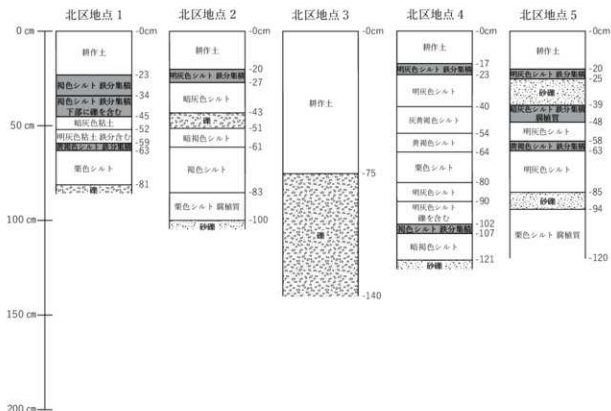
北区地点 1
0 cm
-0cm
耕作土
-23
褐色シルト 鉄分集積
-34
褐色シルト 鉄分集積 下部に礫を含む
-45
暗灰色粘土
-52
明灰色粘土 鉄分含む
-59
黄褐色シルト 鉄分集積
-63
50 cm
栗色シルト
-81
礫
100 cm
150 cm
200 cm

北区地点 2
-0cm
耕作土
-20
明灰色シルト 鉄分集積
-27
暗褐色シルト
-43
礫
-51
暗褐色シルト
-61
褐色シルト
-83
栗色シルト 腐植質
-100
砂礫

北区地点 3
-0cm
耕作土
-75
礫
-140

北区地点 4
-0cm
耕作土
-17
明灰色シルト 鉄分集積
-23
明灰色シルト
-40
灰黄褐色シルト
-54
黄褐色シルト
-64
栗色シルト
-80
明灰色シルト
-90
明灰色シルト 礫を含む
-102
褐色シルト 鉄分集積
-107
暗褐色シルト
-121
砂礫

北区地点 5
-0cm
耕作土
-20
明灰色シルト 鉄分集積
-25
砂礫
-39
暗灰色シルト 鉄分集積 腐植質
-48
明灰色シルト
-58
黄褐色シルト 鉄分集積
-63
明灰色シルト
-85
砂礫
-94
栗色シルト 腐植質
-120